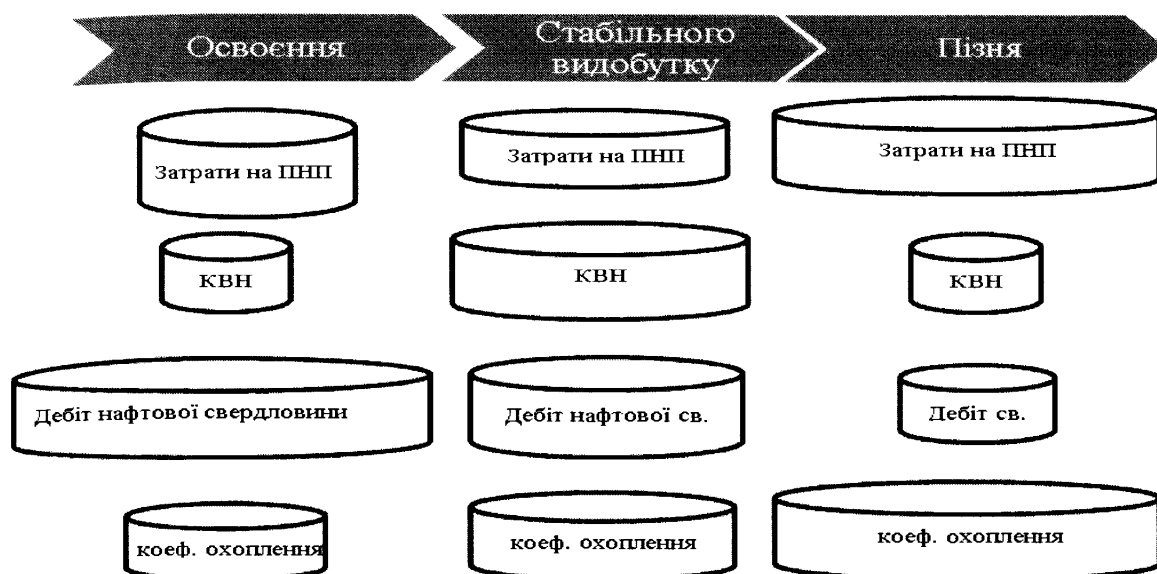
Освоєння

Стабільного видобутку

Пізня

Затрати на ПНП

Затрати на ПНП

Затрати на ПНП

КВН

КВН

КВН

Дебіт нафтової свердловини

Дебіт нафтової св.

Дебіт св.

коеф. охоплення

коеф. охоплення

коеф. охоплення